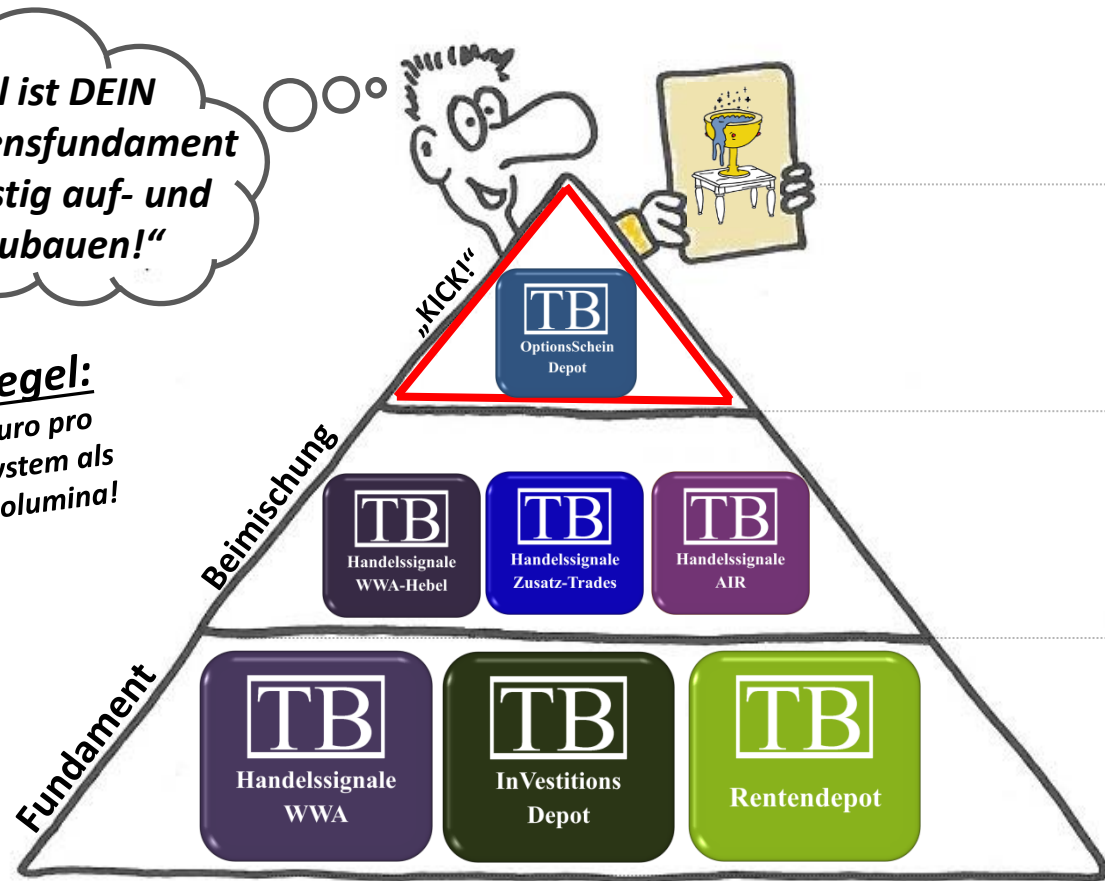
l ist DEIN
ensfundament
stig auf- und
ubauen!"

egel:
uro pro
ystem als
olumina!

„KICK!"

TB
OptionsSchein
Depot

Beimischung

TB
Handelssignale
WWA-Hebel

TB
Handelssignale
Zusatz-Trades

TB
Handelssignale
AIR

Fundament

TB
Handelssignale
WWA

TB
InVestitions
Depot

TB
Rentendepot